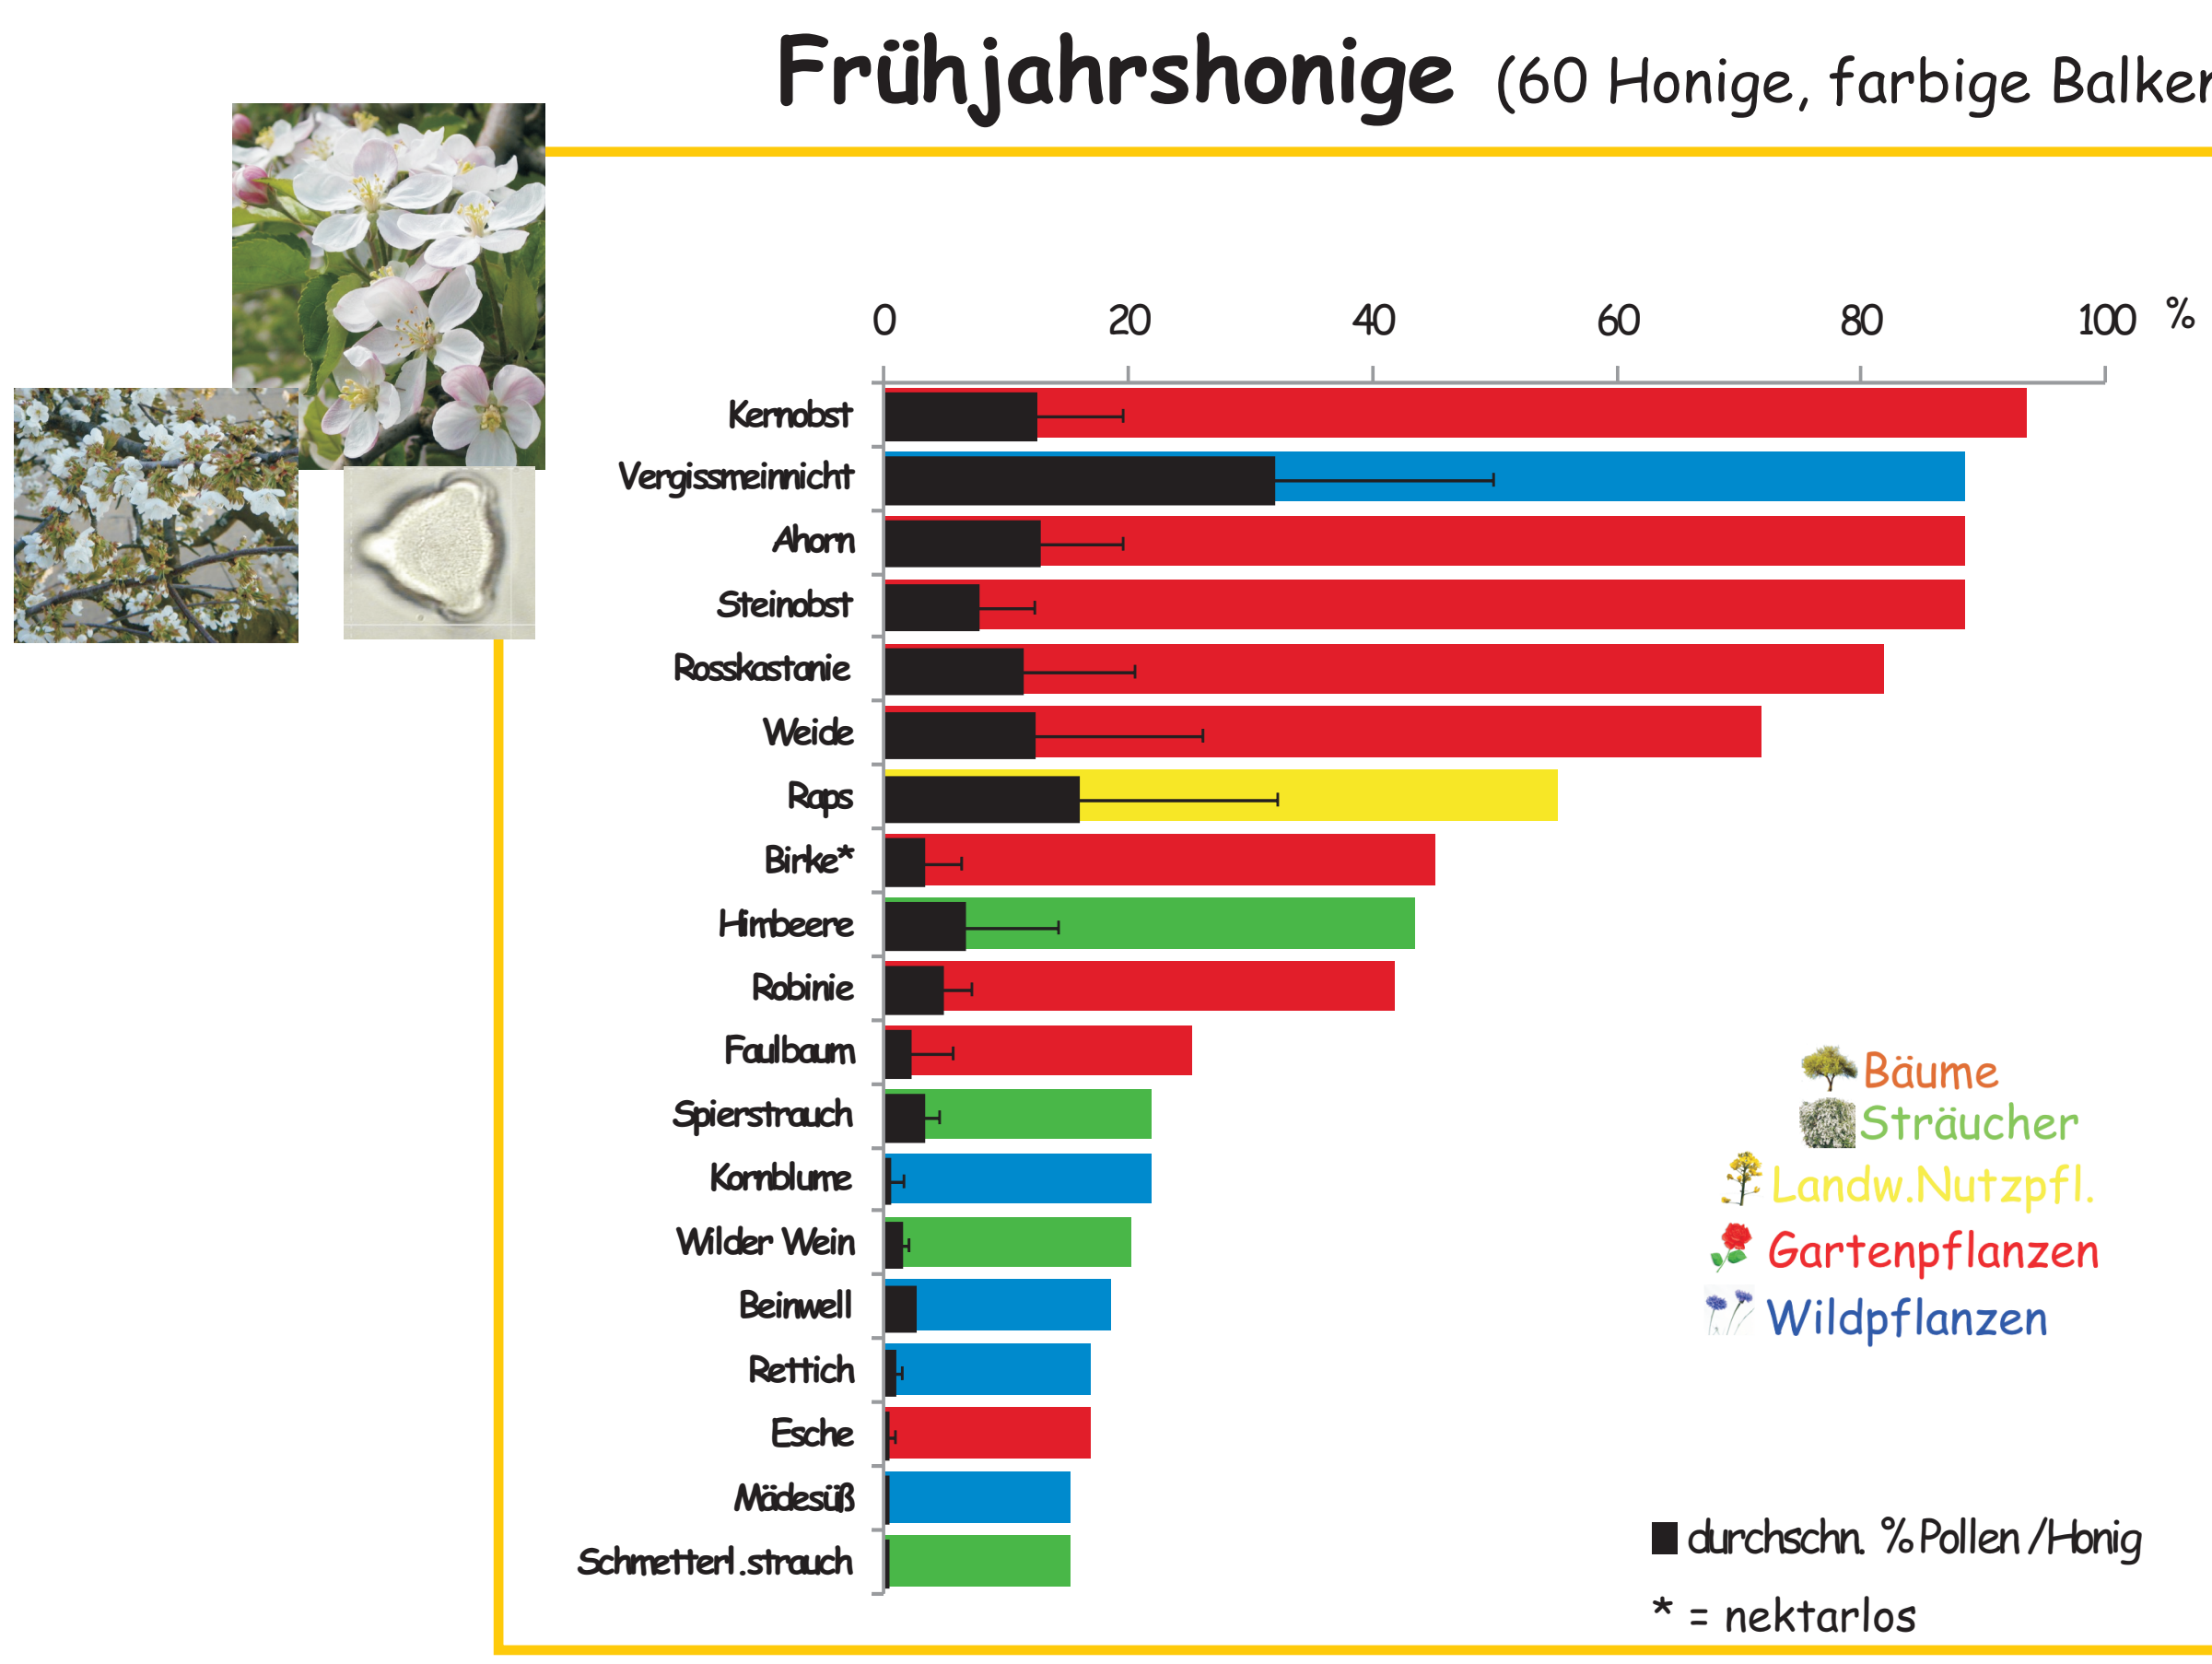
Frühjahrshonige (60 Honige, farbige Balken

0 20 40 60 80 100 %

Kernobst
Vergissmeinnicht
Ahorn
Steinobst
Rosskastanie
Weide
Raps
Birke*
Himbeere
Robinie
Faulbaum
Spierstrauch
Kornblume
Wilder Wein
Beinwell
Rettich
Esche
Mädesüß
Schmetterl.strauch

Bäume
Sträucher
Landw.Nutzpfl.
Gartenpflanzen
Wildpflanzen

durchschn. % Pollen / Honig
* = nektarlos